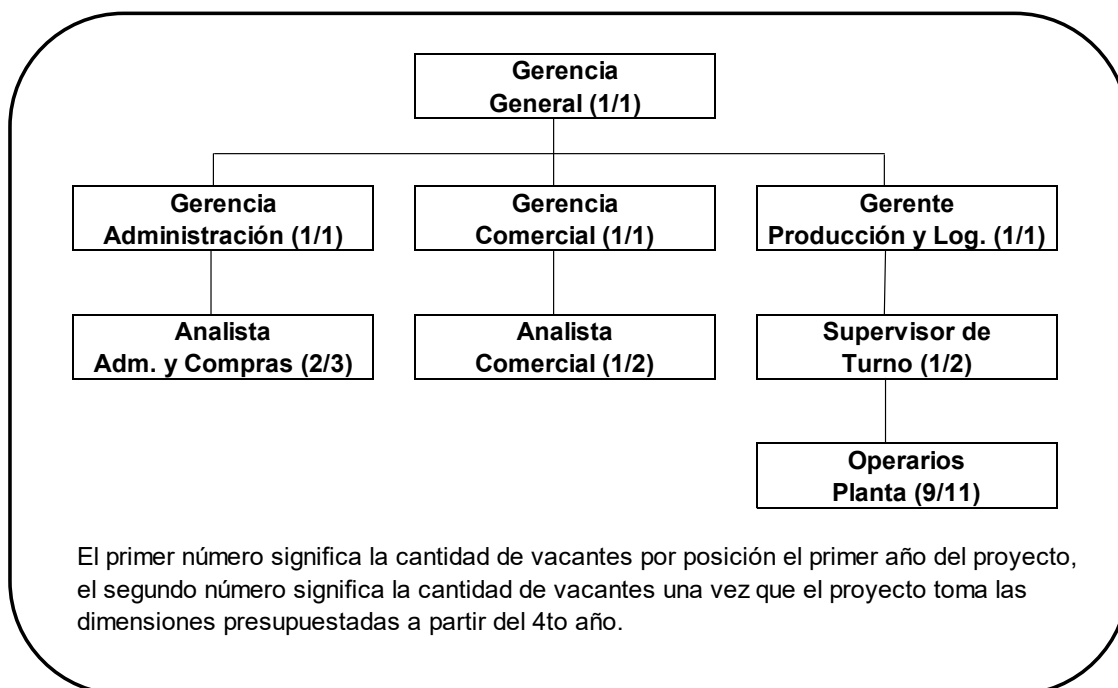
Gerencia General (1/1)

Gerencia Administración (1/1)

Gerencia Comercial (1/1)

Gerente Producción y Log. (1/1)

Analista Adm. y Compras (2/3)

Analista Comercial (1/2)

Supervisor de Turno (1/2)

Operarios Planta (9/11)

El primer número significa la cantidad de vacantes por posición el primer año del proyecto, el segundo número significa la cantidad de vacantes una vez que el proyecto toma las dimensiones presupuestadas a partir del 4to año.